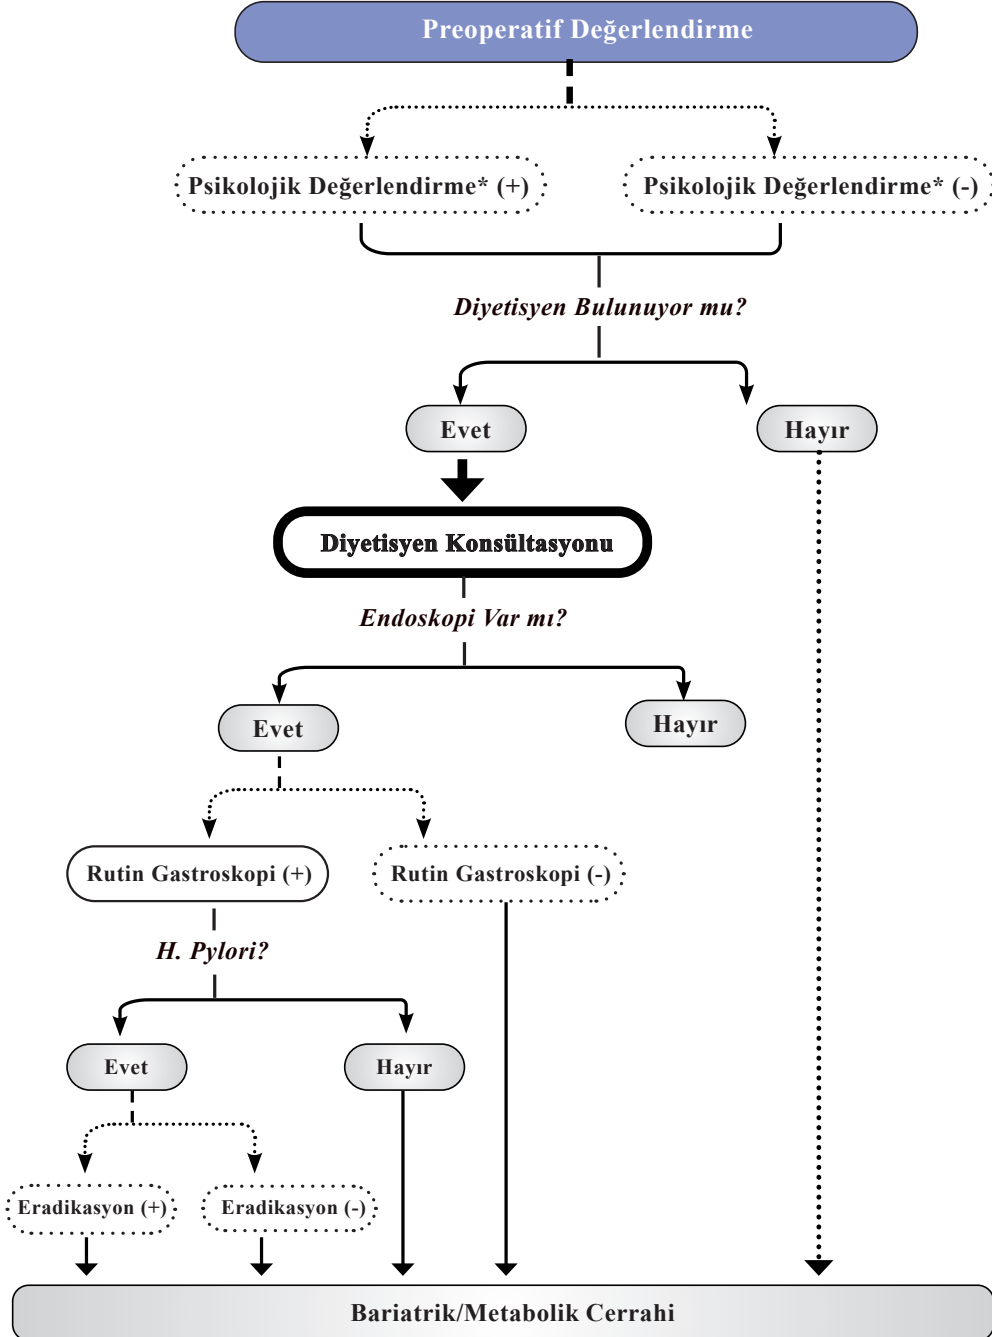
Preoperatif Değerlendirme

Psikolojik Değerlendirme* (+)

Psikolojik Değerlendirme* (-)

Diyetisyen Bulunuyor mu?

Evet

Hayır

Diyetisyen Konsültasyonu

Endoskopi Var mı?

Evet

Hayır

Rutin Gastroskopi (+)

Rutin Gastroskopi (-)

H. Pylori?

Evet

Hayır

Eradikasyon (+)

Eradikasyon (-)

Bariatrik/Metabolik Cerrahi